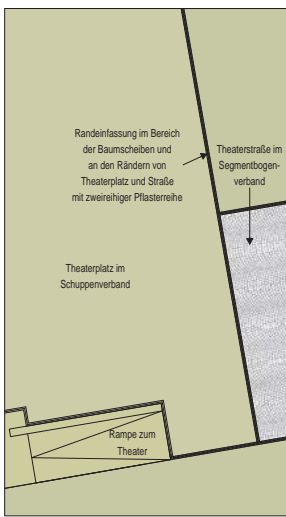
Randeinfassung im Bereich der Baumscheiben und an den Rändern von Theaterplatz und Straße mit zweireihiger Pflasterreihe

Theaterstraße im Segmentbogenverband

Theaterplatz im Schuppenverband

Rampe zum Theater